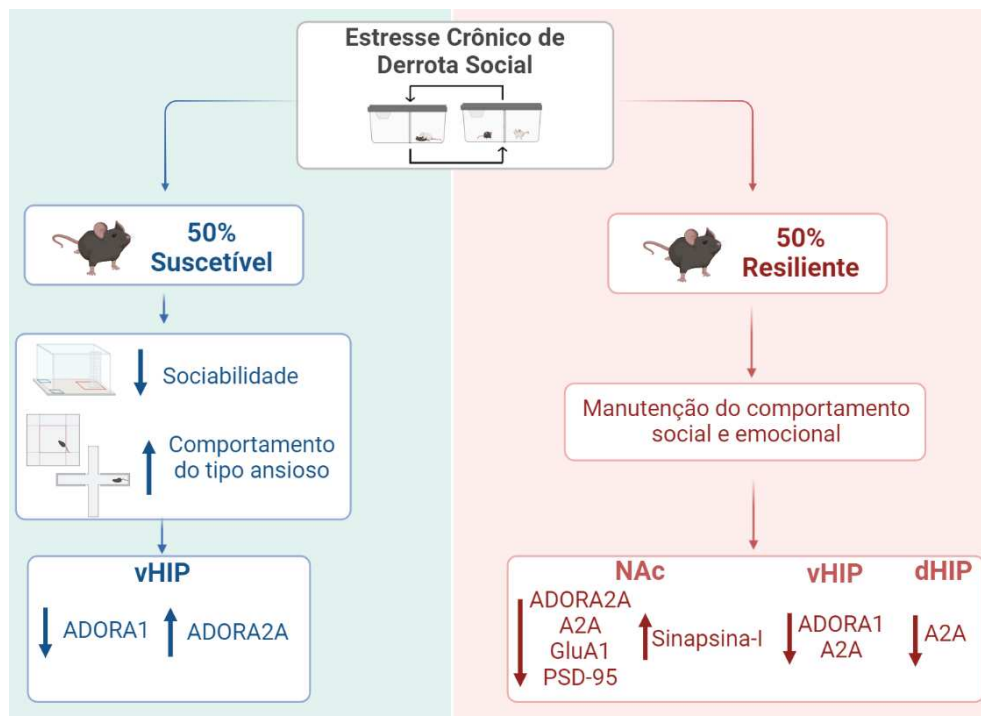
Estresse Crônico de Derrota Social

50% Suscetível

Sociabilidade

Comportamento do tipo ansioso

vHIP

ADORA1

ADORA2A

50% Resiliente

Manutenção do comportamento social e emocional

NAc

ADORA2A
A2A
GluA1
PSD-95

Sinapsina-I

vHIP

ADORA1
A2A

dHIP

A2A